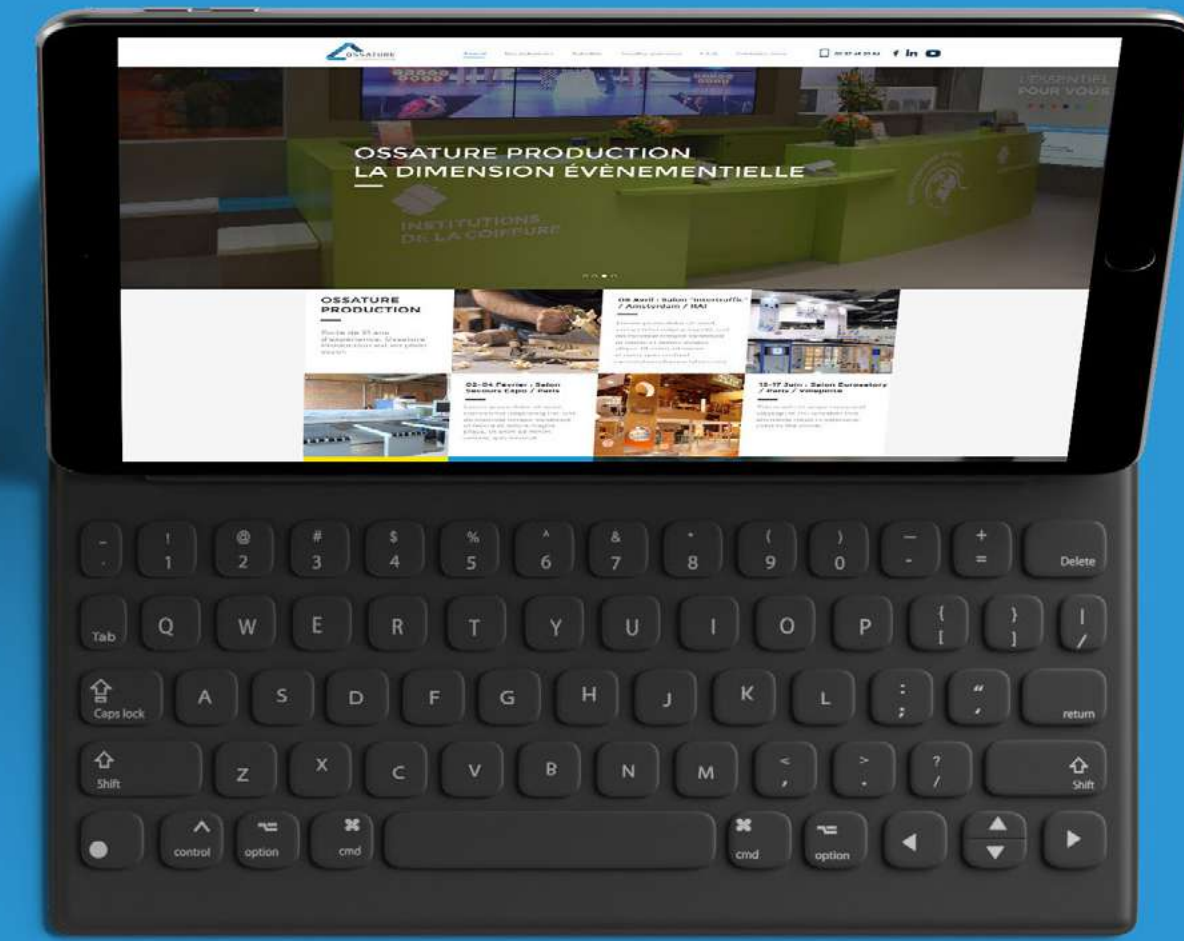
OSSATURE

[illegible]

L'ESSENTIEL POUR VOUS

OSSATURE PRODUCTION
LA DIMENSION ÉVÈNEMENTIELLE

INSTITUTIONS DE LA COIFFURE

OSSATURE PRODUCTION

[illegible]

08 Avril : Salon "Intertraffic" / Amsterdam / RAI

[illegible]

02-04 Février : Salon Secours Expo / Paris

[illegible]

15-17 Juin : Salon Eurosatory / Paris / Villepinte

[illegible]

~
`

!
1

@
2

#
3

$
4

%
5

^
6

&
7

*
8

(
9

)
0

—
-

+
=

Delete

Tab

Q

W

E

R

T

Y

U

I

O

P

{
[

}
]

|
/

Caps lock

A

S

D

F

G

H

J

K

L

:
;

"
'

return

Shift

Z

X

C

V

B

N

M

<
,

>
.

?
/

Shift

control

option

cmd

cmd

option